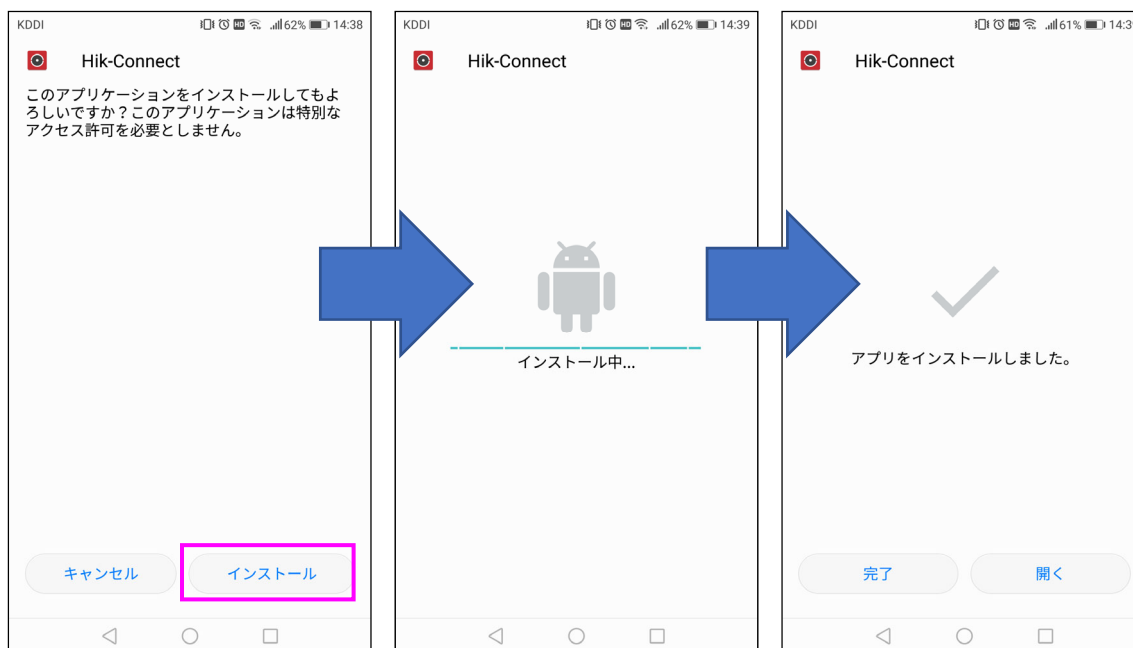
KDDI 62% 14:38

Hik-Connect

このアプリケーションをインストールしてもよろしいですか？このアプリケーションは特別なアクセス許可を必要としません。

キャンセル インストール

KDDI 62% 14:39

Hik-Connect

インストール中...

KDDI 61% 14:3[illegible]

Hik-Connect

アプリをインストールしました。

完了 開く